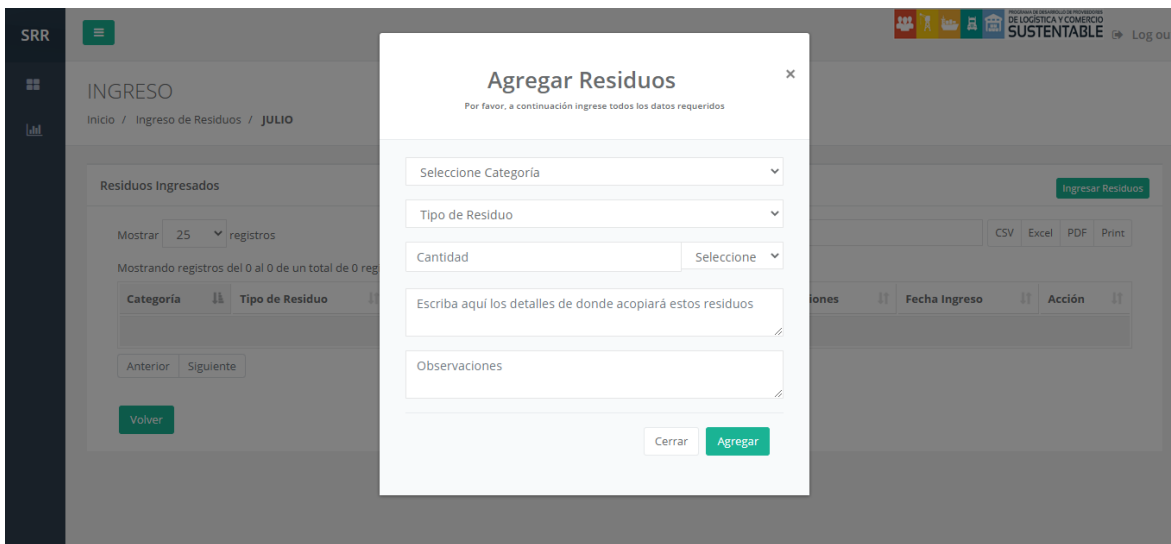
SRR

PROGRAMA DE DESARROLLO DE PROVEEDORES DE LOGÍSTICA Y COMERCIO SUSTENTABLE

Log ou

INGRESO

Inicio / Ingreso de Residuos / JULIO

Residuos Ingresados

Ingresar Residuos

Mostrar 25 registros

CSV Excel PDF Print

Mostrando registros del 0 al 0 de un total de 0 reg

| Categoría | Tipo de Residuo | iones | Fecha Ingreso | Acción |
|---|---|---|---|---|

Anterior Siguiente

Volver

Agregar Residuos

Por favor, a continuación ingrese todos los datos requeridos

×

Seleccione Categoría

Tipo de Residuo

Cantidad

Seleccione

Escriba aquí los detalles de donde acopiará estos residuos

Observaciones

Cerrar

Agregar